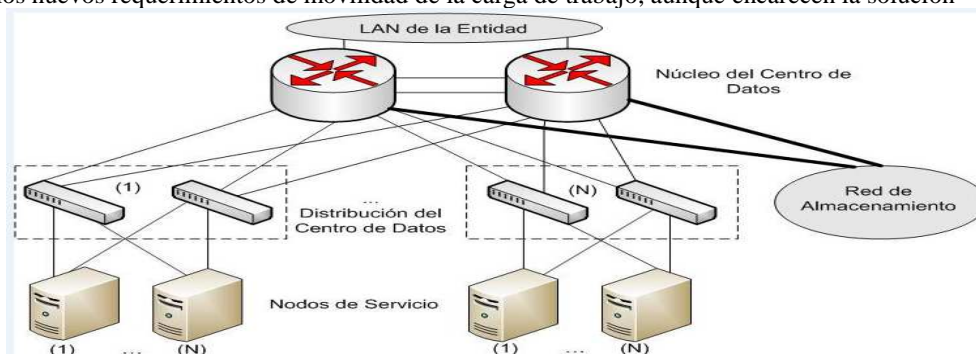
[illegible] nuevos requerimientos de movilidad de la carga de trabajo, aunque encarecen la solución

LAN de la Entidad

Núcleo del Centro de Datos

(1)

...

Distribución del Centro de Datos

(N)

Red de Almacenamiento

Nodos de Servicio

(1) ... (N)

(1) ... (N)